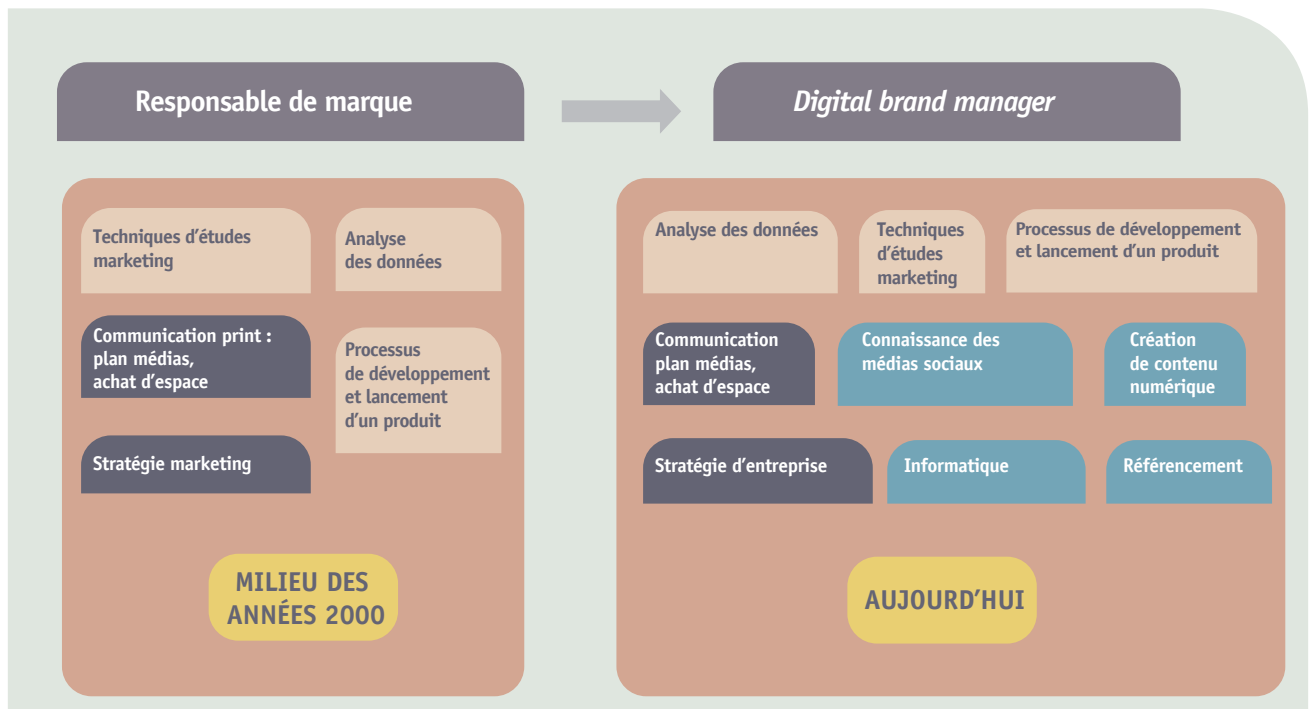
Responsable de marque

Digital brand manager

Techniques d'études marketing

Analyse des données

Communication print : plan médias, achat d'espace

Processus de développement et lancement d'un produit

Stratégie marketing

MILIEU DES ANNÉES 2000

Analyse des données

Techniques d'études marketing

Processus de développement et lancement d'un produit

Communication plan médias, achat d'espace

Connaissance des médias sociaux

Création de contenu numérique

Stratégie d'entreprise

Informatique

Référencement

AUJOURD'HUI